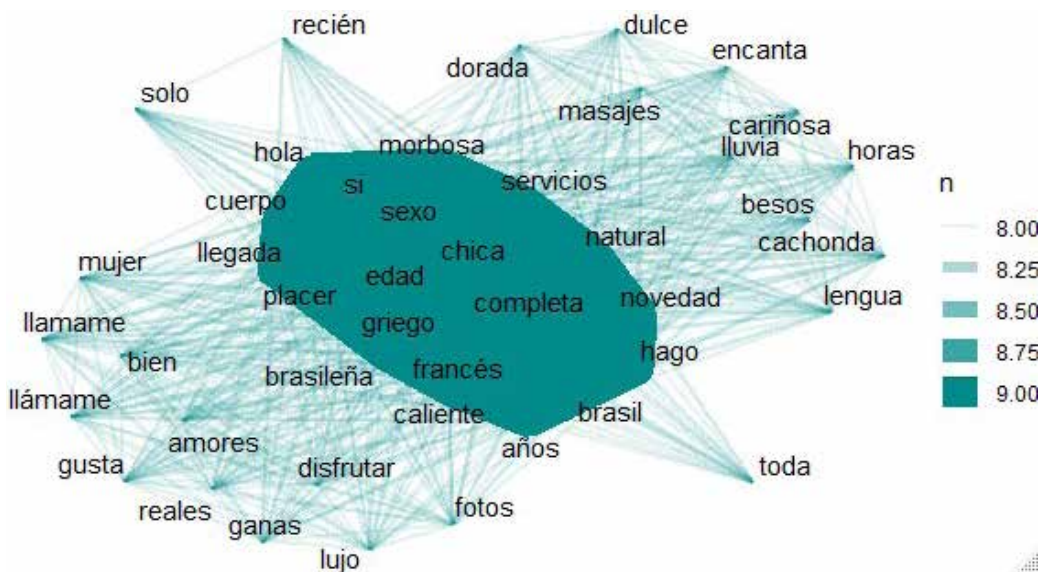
recién
dulce
encanta
dorada
solo
masajes
cariñosa
lluvia
horas
hola
morbosa
si
servicios
cuerpo
sexo
besos
natural
chica
cachonda
llegada
mujer
edad
placer
novedad
lengua
completa
llamame
griego
hago
bien
brasileña
francés
llámame
caliente
brasil
amores
años
gusta
disfrutar
toda
fotos
reales
ganas
lujo

n
8.00
8.25
8.50
8.75
9.00